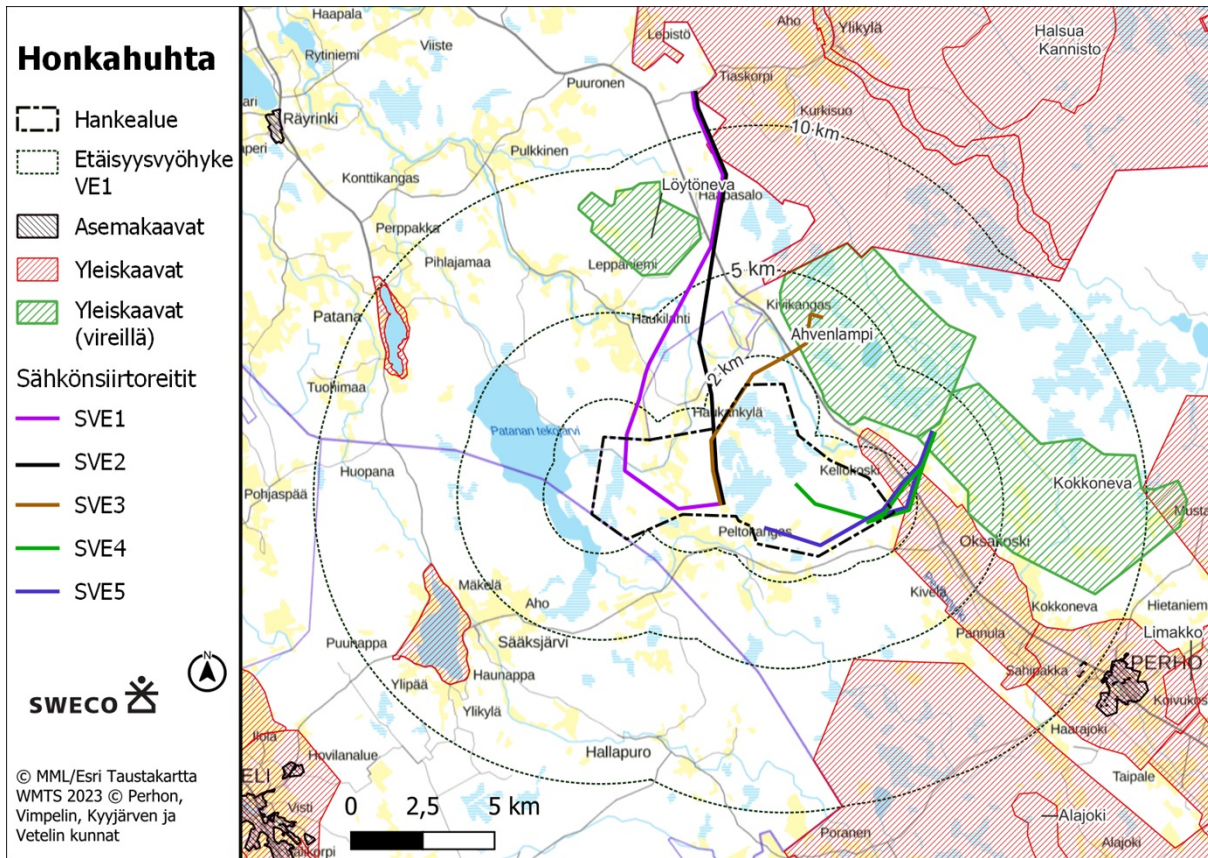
Honkahuhta

Hankealue

Etäisyysvyöhyke VE1

Asemakaavat

Yleiskaavat

Yleiskaavat (vireillä)

Sähkönsiirtoreitit

SVE1

SVE2

SVE3

SVE4

SVE5

N

SWECO

© MML/Esri Taustakartta WMTS 2023 © Perhon, Vimpelin, Kyyjärven ja Vetelin kunnat

0 2,5 5 km

Haapala
Viiste
Rytiniemi
Lepistö
Aho
Ylikylä
Halsua
Kannisto
Tiaskorpi
Puuronen
Räyrinki
Kurkisuo
10 km
Pulkkinen
Konttikangas
Löytöneva
Haapasalo
Perppakka
Pihlajamaa
Leppäniemi
5 km
Patana
Haukilahti
Kivikangas
Ahvenlampi
Tuomimaa
2 km
Patanan tekojärvi
Haukankylä
Huopana
Kellokoski
Pohjaspää
Kokkoneva
Peltokangas
Oksakoski
Mustal
Mäkelä
Kivelä
Aho
Kokkoneva
Hietaniem
Pannula
Limakko
Puunappa
Sääksjärvi
Haunappa
Sahinakka
PERHO
Ylipää
Ylikylä
Koivukos
Haarajoki
Hovilanalue
Hallapuro
ELI
Visti
Taipale
Alajoki
Poranen
Alajoki